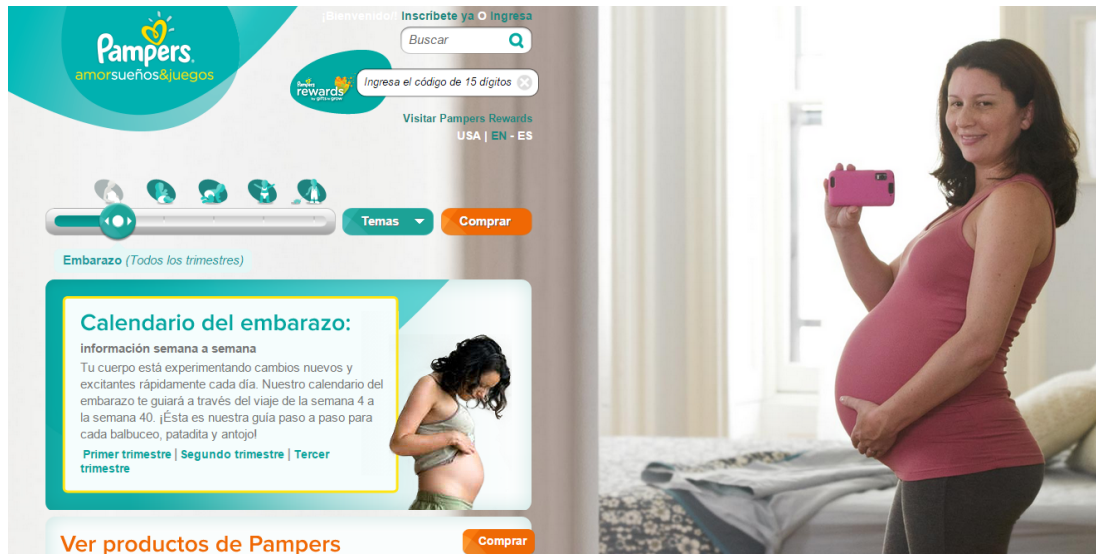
Pampers
amorsueños&juegos

¡Bienvenido! Inscríbete ya O Ingresa

Buscar

Pampers rewards by gifts to grow

Ingresa el código de 15 dígitos

Visitar Pampers Rewards
USA | EN - ES

Temas
Comprar

Embarazo (Todos los trimestres)

Calendario del embarazo:
información semana a semana

Tu cuerpo está experimentando cambios nuevos y excitantes rápidamente cada día. Nuestro calendario del embarazo te guiará a través del viaje de la semana 4 a la semana 40. ¡Ésta es nuestra guía paso a paso para cada balbuceo, patadita y antojo!

Primer trimestre | Segundo trimestre | Tercer trimestre

Ver productos de Pampers
Comprar